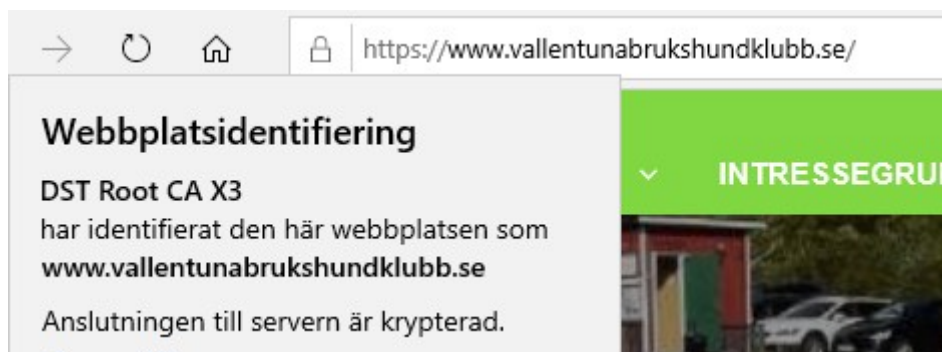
https://www.vallentunabrukshundklubb.se/

Webbplatsidentifiering

DST Root CA X3
har identifierat den här webbplatsen som
www.vallentunabrukshundklubb.se

Anslutningen till servern är krypterad.

INTRESSEGRU